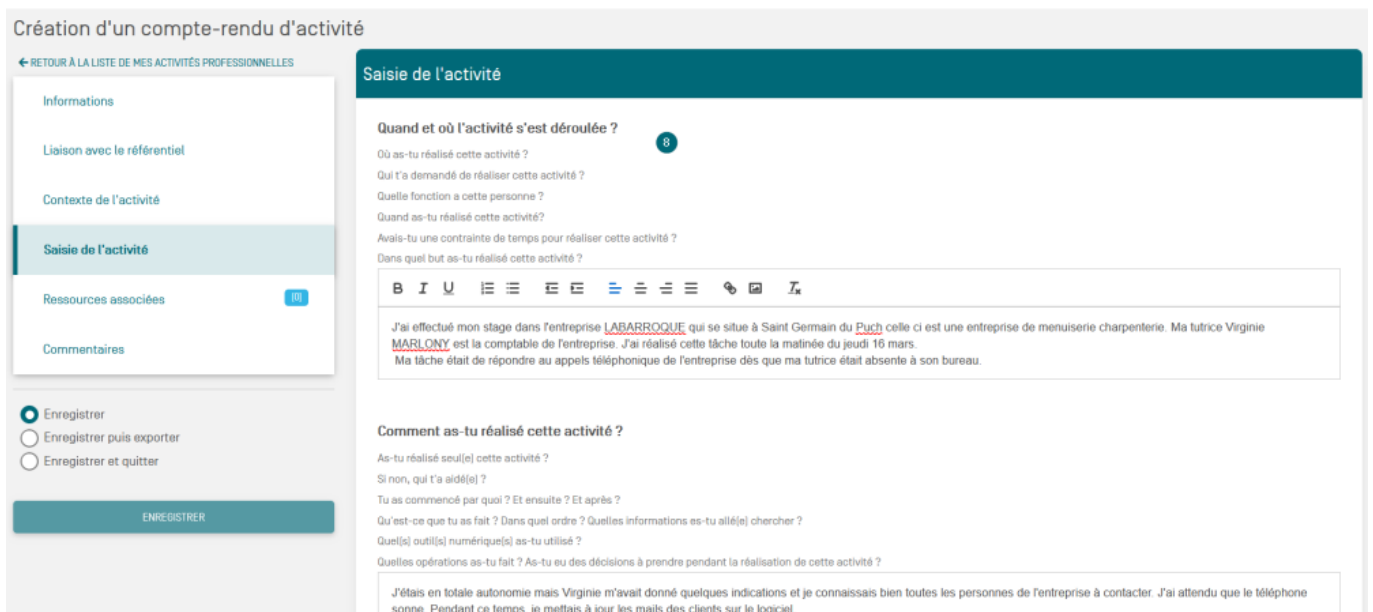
Création d'un compte-rendu d'activité

← RETOUR À LA LISTE DE MES ACTIVITÉS PROFESSIONNELLES

Informations

Liaison avec le référentiel

Contexte de l'activité

Saisie de l'activité

Ressources associées [0]

Commentaires

Enregistrer
Enregistrer puis exporter
Enregistrer et quitter

ENREGISTRER

Saisie de l'activité

Quand et où l'activité s'est déroulée ?

8

Où as-tu réalisé cette activité ?
Qui t'a demandé de réaliser cette activité ?
Quelle fonction a cette personne ?
Quand as-tu réalisé cette activité?
Avais-tu une contrainte de temps pour réaliser cette activité ?
Dans quel but as-tu réalisé cette activité ?

B I U

J'ai effectué mon stage dans l'entreprise LABARROQUE qui se situe à Saint Germain du Puch celle ci est une entreprise de menuiserie charpenterie. Ma tutrice Virginie MARLONY est la comptable de l'entreprise. J'ai réalisé cette tâche toute la matinée du jeudi 16 mars.
Ma tâche était de répondre au appels téléphonique de l'entreprise dès que ma tutrice était absente à son bureau.

Comment as-tu réalisé cette activité ?

As-tu réalisé seul(e) cette activité ?
Si non, qui t'a aidé(e) ?
Tu as commencé par quoi ? Et ensuite ? Et après ?
Qu'est-ce que tu as fait ? Dans quel ordre ? Quelles informations es-tu allé(e) chercher ?
Quel(s) outil(s) numérique(s) as-tu utilisé ?
Quelles opérations as-tu fait ? As-tu eu des décisions à prendre pendant la réalisation de cette activité ?

J'étais en totale autonomie mais Virginie m'avait donné quelques indications et je connaissais bien toutes les personnes de l'entreprise à contacter. J'ai attendu que le téléphone sonne. Pendant ce temps, je mettais à jour les mails des clients sur le logiciel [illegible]